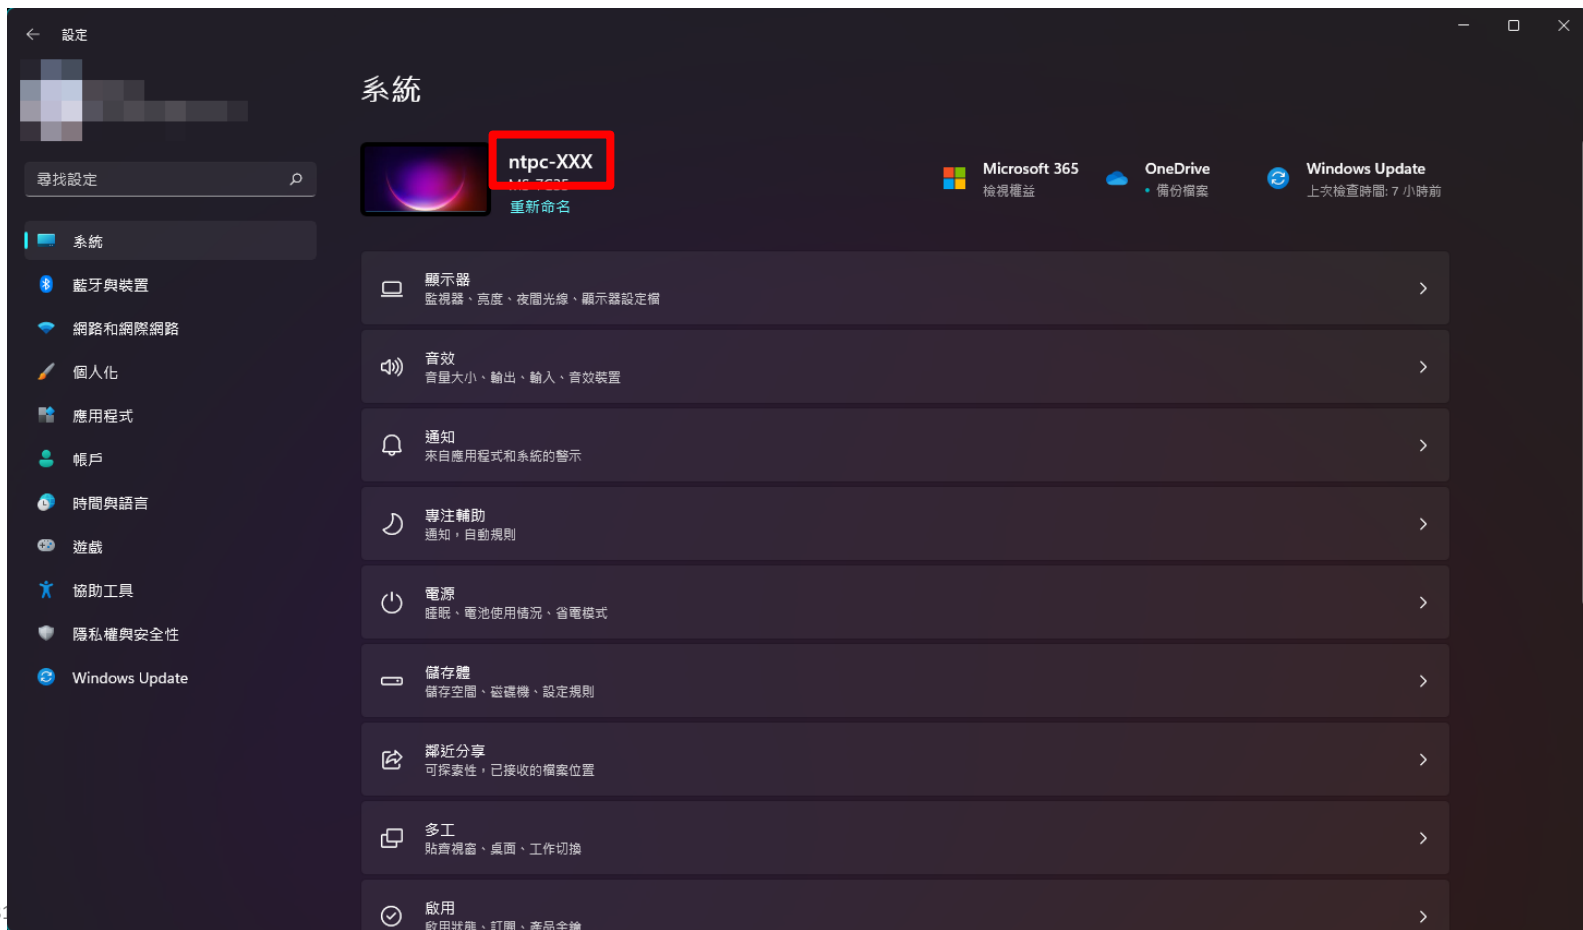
設定

尋找設定

系統
藍牙與裝置
網路和網際網路
個人化
應用程式
帳戶
時間與語言
遊戲
協助工具
隱私權與安全性
Windows Update

系統

ntpc-XXX
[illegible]
重新命名

Microsoft 365
檢視權益

OneDrive
• 備份檔案

Windows Update
上次檢查時間: 7 小時前

顯示器
監視器、亮度、夜間光線、顯示器設定檔

音效
音量大小、輸出、輸入、音效裝置

通知
來自應用程式和系統的警示

專注輔助
通知，自動規則

電源
睡眠、電池使用情況、省電模式

儲存體
儲存空間、磁碟機、設定規則

鄰近分享
可探索性，已接收的檔案位置

多工
貼齊視窗、桌面、工作切換

啟用
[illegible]